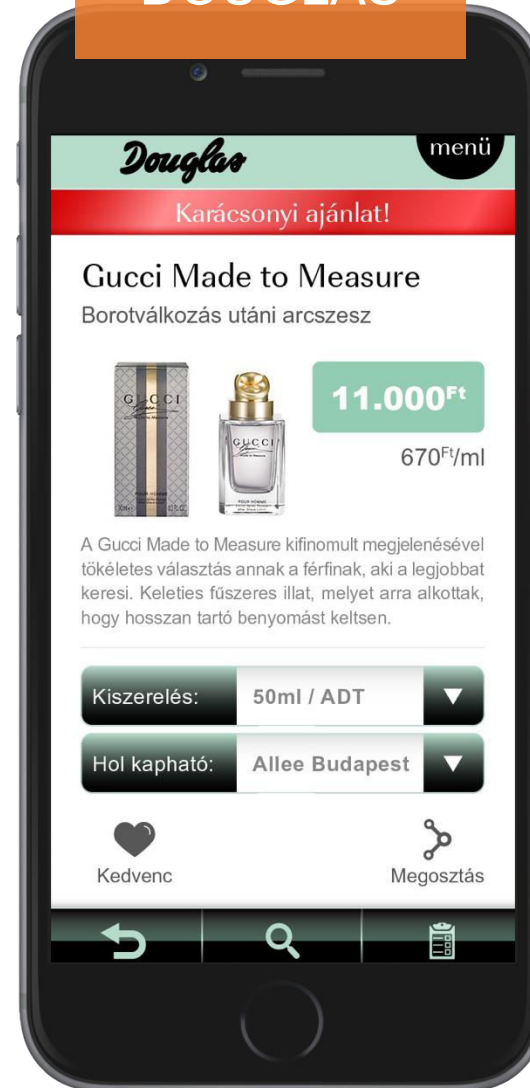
Douglas

menü

Karácsonyi ajánlat!

Gucci Made to Measure

Borotválkozás utáni arcszesz

11.000$^{Ft}$

670$^{Ft}$/ml

A Gucci Made to Measure kifinomult megjelenésével tökéletes választás annak a férfinak, aki a legjobbat keresi. Keleties fűszeres illat, melyet arra alkottak, hogy hosszan tartó benyomást keltsen.

Kiszerelés: 50ml / ADT

Hol kapható: Allee Budapest

Kedvenc

Megosztás